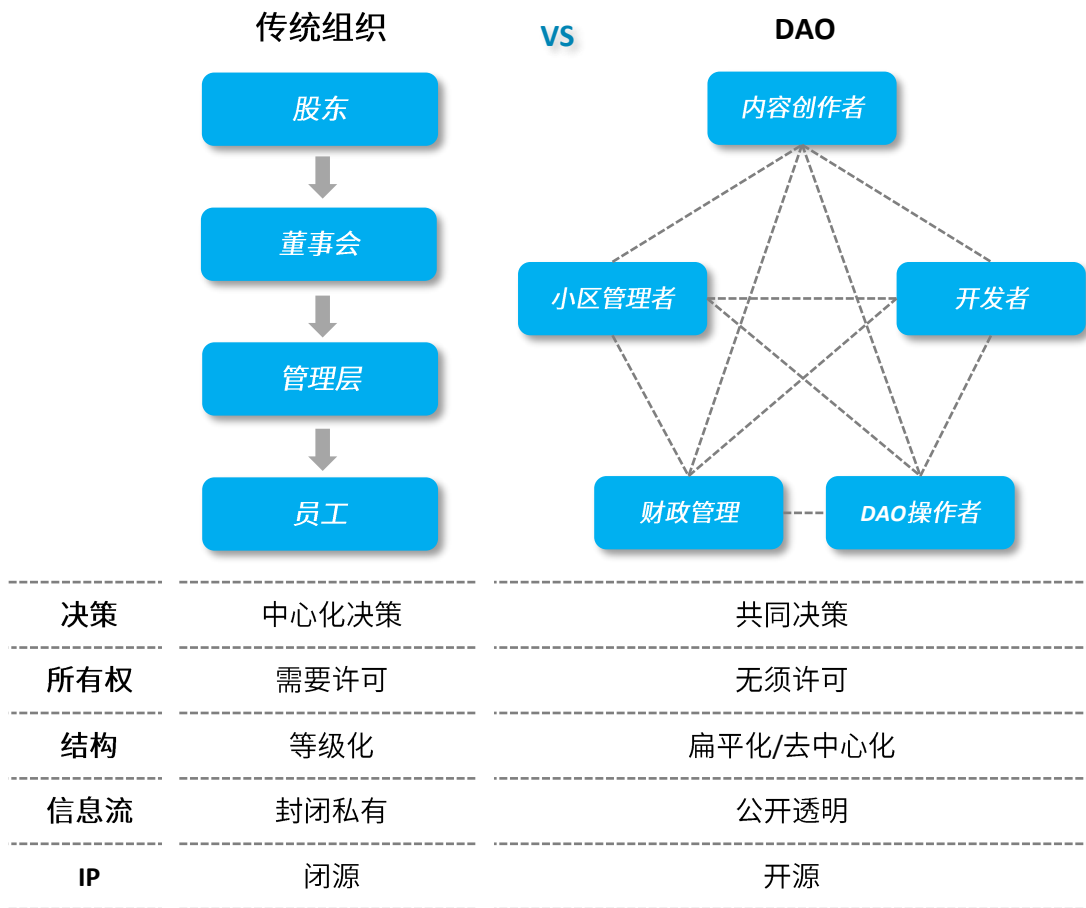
传统组织

VS

DAO

股东

董事会

管理层

员工

内容创作者

小区管理者

开发者

财政管理

DAO操作者

| | | |
|---|---|---|
| 决策 | 中心化决策 | 共同决策 |
| 所有权 | 需要许可 | 无须许可 |
| 结构 | 等级化 | 扁平化/去中心化 |
| 信息流 | 封闭私有 | 公开透明 |
| IP | 闭源 | 开源 |